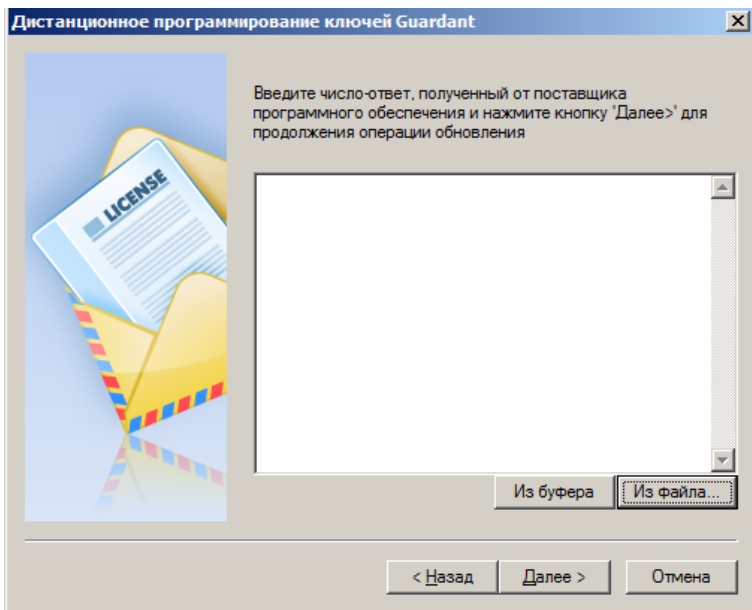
Дистанционное программирование ключей Guardant

LICENSE

Введите число-ответ, полученный от поставщика программного обеспечения и нажмите кнопку 'Далее>' для продолжения операции обновления

Из буфера
Из файла...

< Назад
Далее >
Отмена